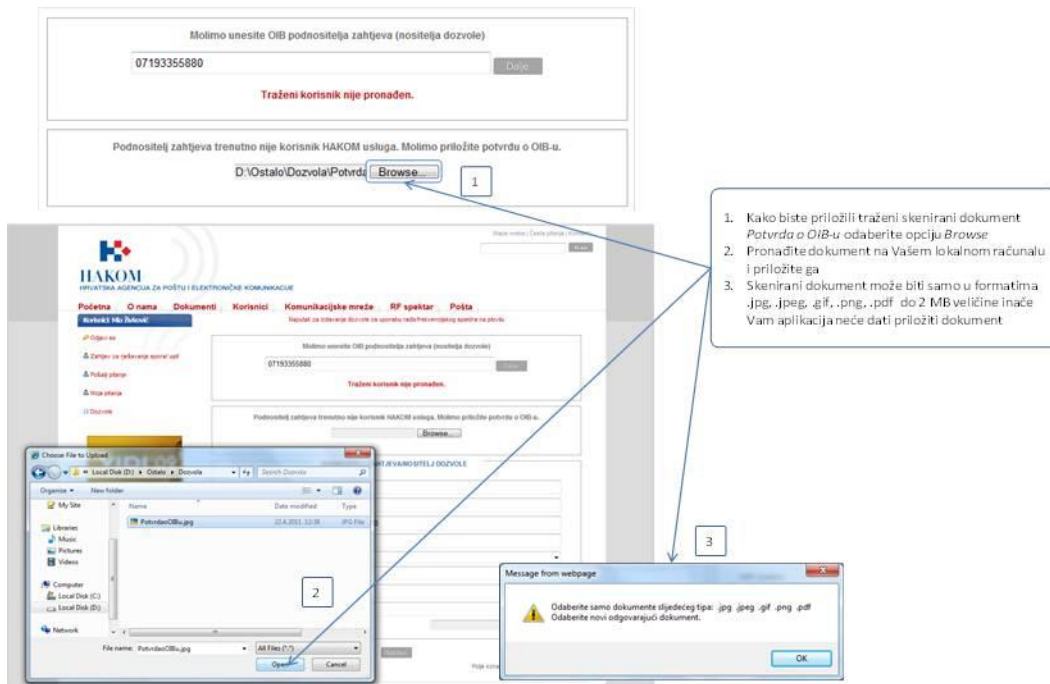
Molimo unesite OIB podnositelja zahtjeva (nositelja dozvole)

07193355880

Dalje

Traženi korisnik nije pronađen.

Podnositelj zahtjeva trenutno nije korisnik HAKOM usluga. Molimo priložite potvrdu o OIB-u.

D:\Ostalo\Dozvola\Potvrda Browse...

1

1. Kako biste priložili traženi skenirani dokument *Potvrda o OIB-u* odaberite opciju *Browse*
2. Pronađite dokument na Vašem lokalnom računalu i priložite ga
3. Skenirani dokument može biti samo u formatima .jpg, .jpeg, .gif, .png, .pdf do 2 MB veličine inače Vam aplikacija neće dati priložiti dokument

HAKOM
HRVATSKA AGENCIJA ZA POŠTU I ELEKTRONIČKE KOMUNIKACIJE

Početna O nama Dokumenti Korisnici Komunikacijske mreže RF spektar Pošta

Korisnik: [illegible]

Odjavi se
Zahtjev za izdavanje dozvole
Pošalji pitanje
Moja pitanja
Dozvole

Molimo unesite OIB podnositelja zahtjeva (nositelja dozvole)

07193355880

Traženi korisnik nije pronađen.

Podnositelj zahtjeva trenutno nije korisnik HAKOM usluga. Molimo priložite potvrdu o OIB-u.

Browse...

Choose File to Upload

Local Disk (D:) ▸ Ostalo ▸ Dozvola

Search Dozvola

Organize ▾ New folder

My Site
Libraries
Music
Pictures
Videos
Computer
Local Disk (C:)
Local Disk (D:)
Network

Name Date modified Type

PotvrdaoOIBu.jpg 22.4.2011. 12:38 JPG File

File name: PotvrdaoOIBu.jpg

All Files (*.*)

Open Cancel

2

3

Message from webpage

Odaberite samo dokumente sljedećeg tipa: .jpg .jpeg .gif .png .pdf
Odaberite novi odgovarajući dokument.

OK